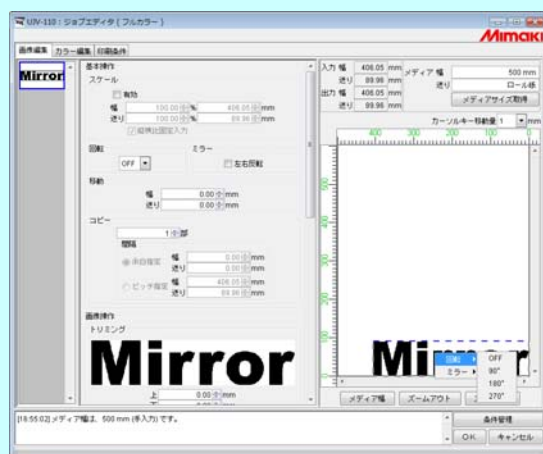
UJV-110 : ジョブエディタ ( フルカラー )

Mimaki

画像編集 カラー編集 印刷条件

Mirror

基本操作
スケール
有効
幅 100.00 % 406.05 mm
送り 100.00 % 89.96 mm
縦横比固定入力

回転 ミラー
OFF 左右反転

移動
幅 0.00 mm
送り 0.00 mm

コピー
1 部
間隔
余白指定 幅 0.00 mm
送り 0.00 mm
ピッチ指定 幅 406.05 mm
送り 89.96 mm

画像操作
トリミング

Mirror

上 0.00 mm

入力 幅 406.05 mm
送り 89.96 mm
出力 幅 406.05 mm
送り 89.96 mm

メディア 幅 500 mm
送り ロール紙
メディアサイズ取得

カーソルキー移動量 1 mm

400 300 200 100 0

Mi

回転
ミラー

OFF
90°
180°
270°

メディア幅 ズームアウト

条件管理

[18:55:02] メディア幅は、500 mm (手入力) です。

OK キャンセル